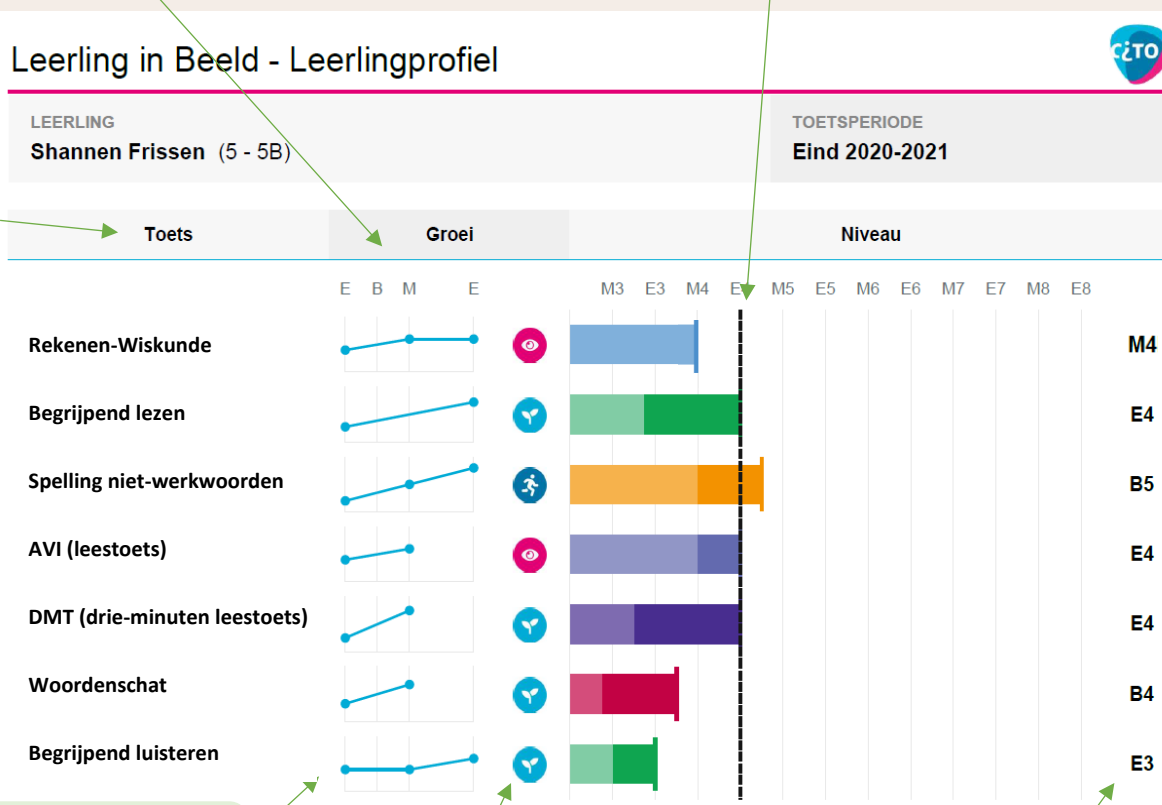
Leerling in Beeld - Leerlingprofiel

cito

LEERLING
Shannen Frissen (5 - 5B)

TOETSPERIODE
Eind 2020-2021

| Toets | Groei | Niveau | |
|---|---|---|---|
| | E B M E | M3 E3 M4 E4 M5 E5 M6 E6 M7 E7 M8 E8 | |
| Rekenen-Wiskunde | | | M4 |
| Begrijpend lezen | | | E4 |
| Spelling niet-werkwoorden | | | B5 |
| AVI (leestoets) | | | E4 |
| DMT (drie-minuten leestoets) | | | E4 |
| Woordenschat | | | B4 |
| Begrijpend luisteren | | | E3 |